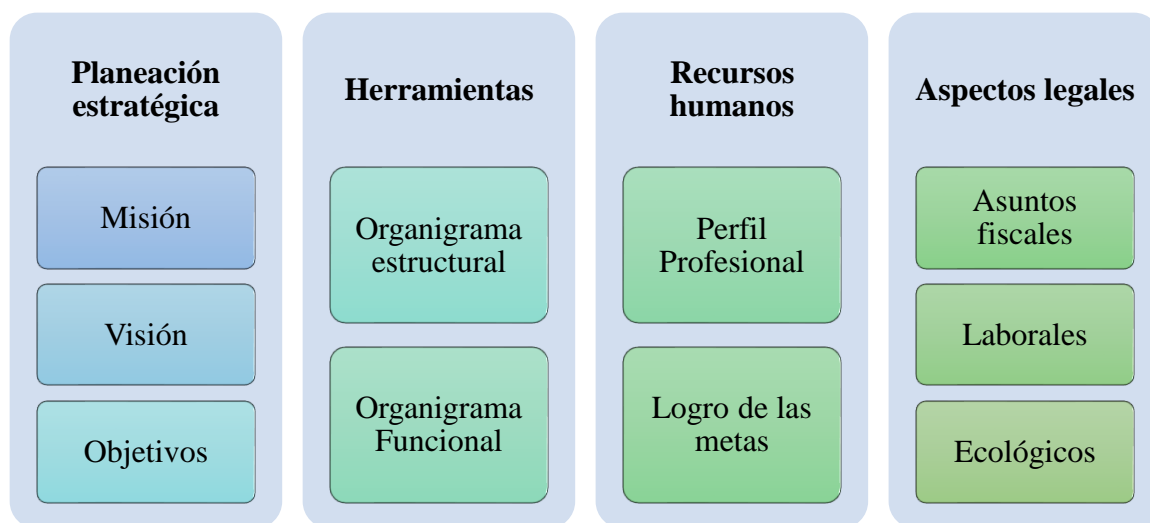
Planeación estratégica

Misión

Visión

Objetivos

Herramientas

Organigrama estructural

Organigrama Funcional

Recursos humanos

Perfil Profesional

Logro de las metas

Aspectos legales

Asuntos fiscales

Laborales

Ecológicos